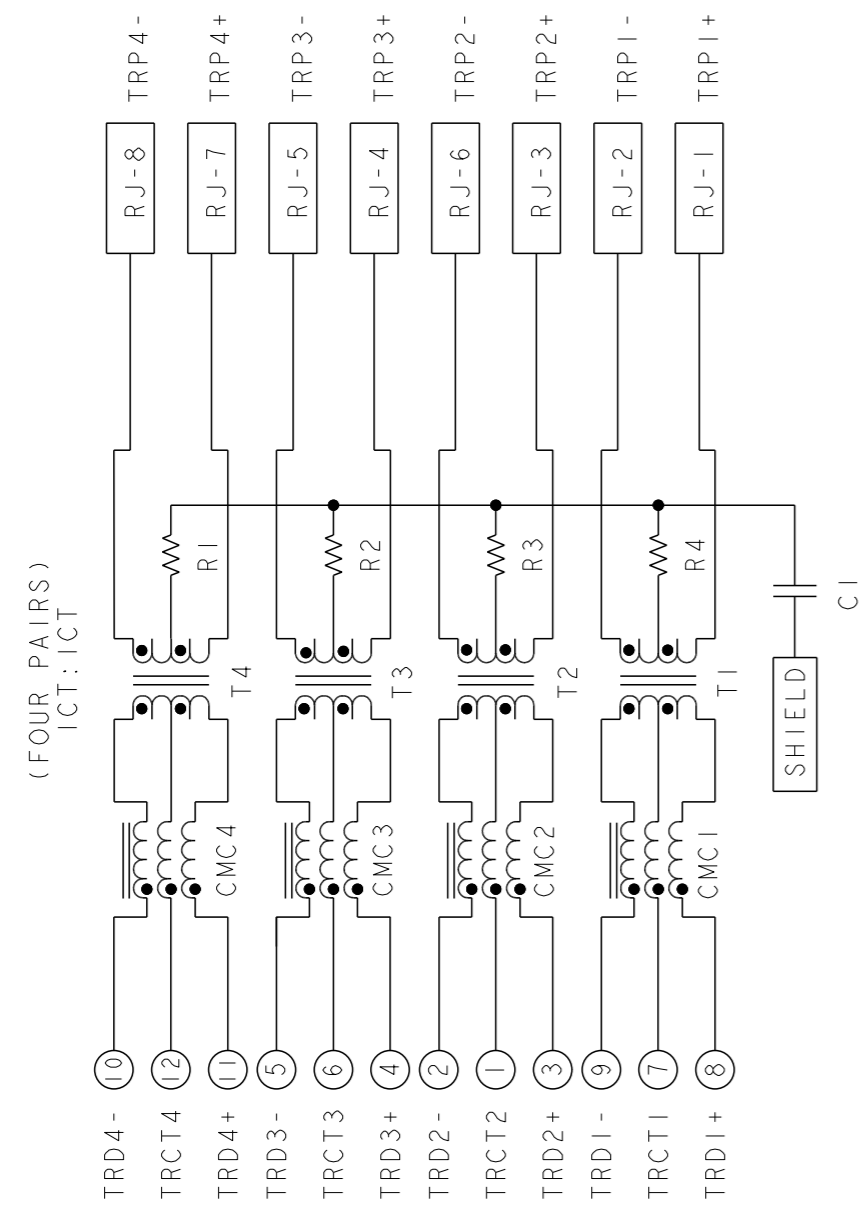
(FOUR PAIRS)
ICT:ICT

TRP4-
TRP4+
TRP3-
TRP3+
TRP2-
TRP2+
TRP1-
TRP1+

RJ-8
RJ-7
RJ-5
RJ-4
RJ-6
RJ-3
RJ-2
RJ-1

R1
R2
R3
R4

C1

T4
T3
T2
T1

SHIELD

CMC4
CMC3
CMC2
CMC1

10
12
11
5
6
4
2
1
3
9
7
8

TRD4-
TRCT4
TRD4+
TRD3-
TRCT3
TRD3+
TRD2-
TRCT2
TRD2+
TRD1-
TRCT1
TRD1+